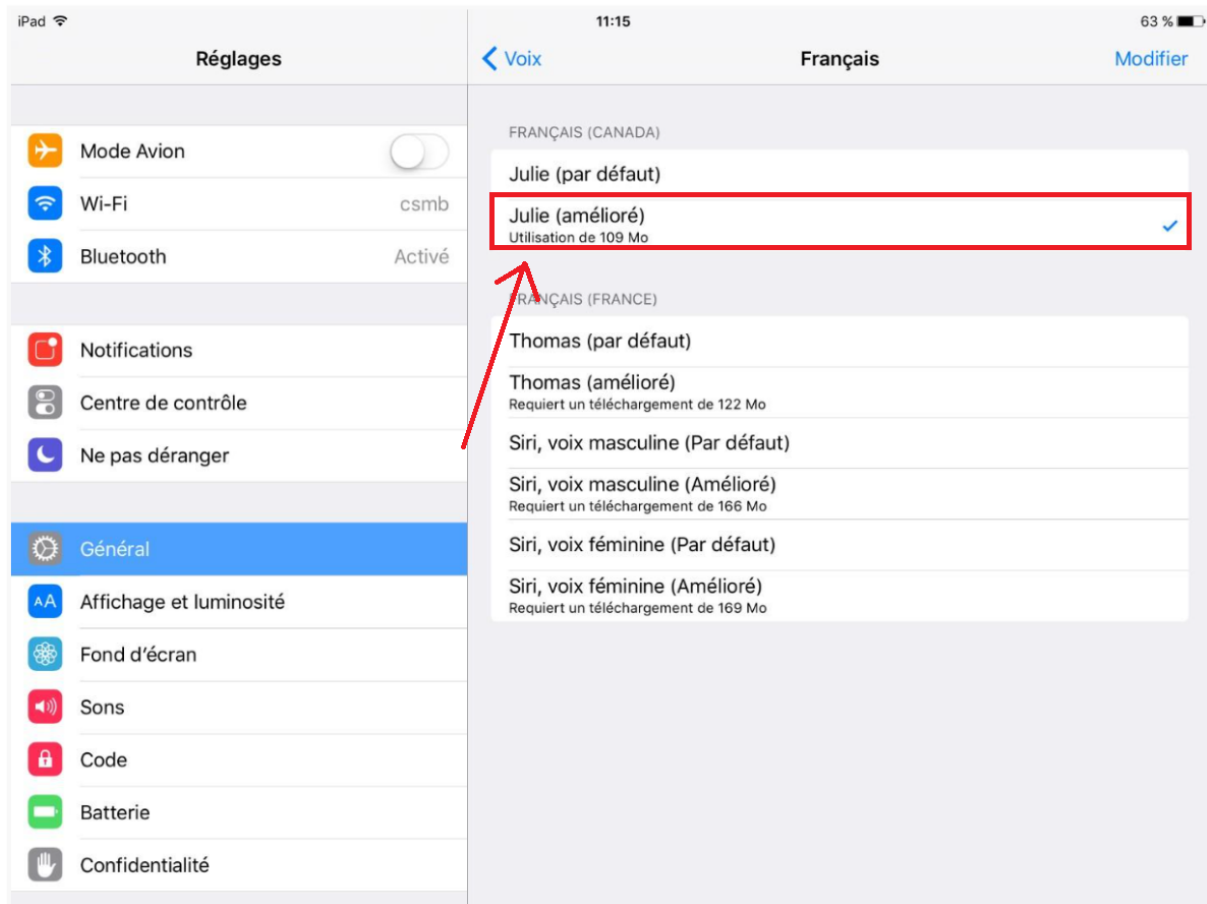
iPad

11:15

63 %

Réglages

Mode Avion

Wi-Fi csmb

Bluetooth Activé

Notifications

Centre de contrôle

Ne pas déranger

Général

Affichage et luminosité

Fond d'écran

Sons

Code

Batterie

Confidentialité

Voix

Français

Modifier

FRANÇAIS (CANADA)

Julie (par défaut)

Julie (amélioré)
Utilisation de 109 Mo

FRANÇAIS (FRANCE)

Thomas (par défaut)

Thomas (amélioré)
Requiert un téléchargement de 122 Mo

Siri, voix masculine (Par défaut)

Siri, voix masculine (Amélioré)
Requiert un téléchargement de 166 Mo

Siri, voix féminine (Par défaut)

Siri, voix féminine (Amélioré)
Requiert un téléchargement de 169 Mo